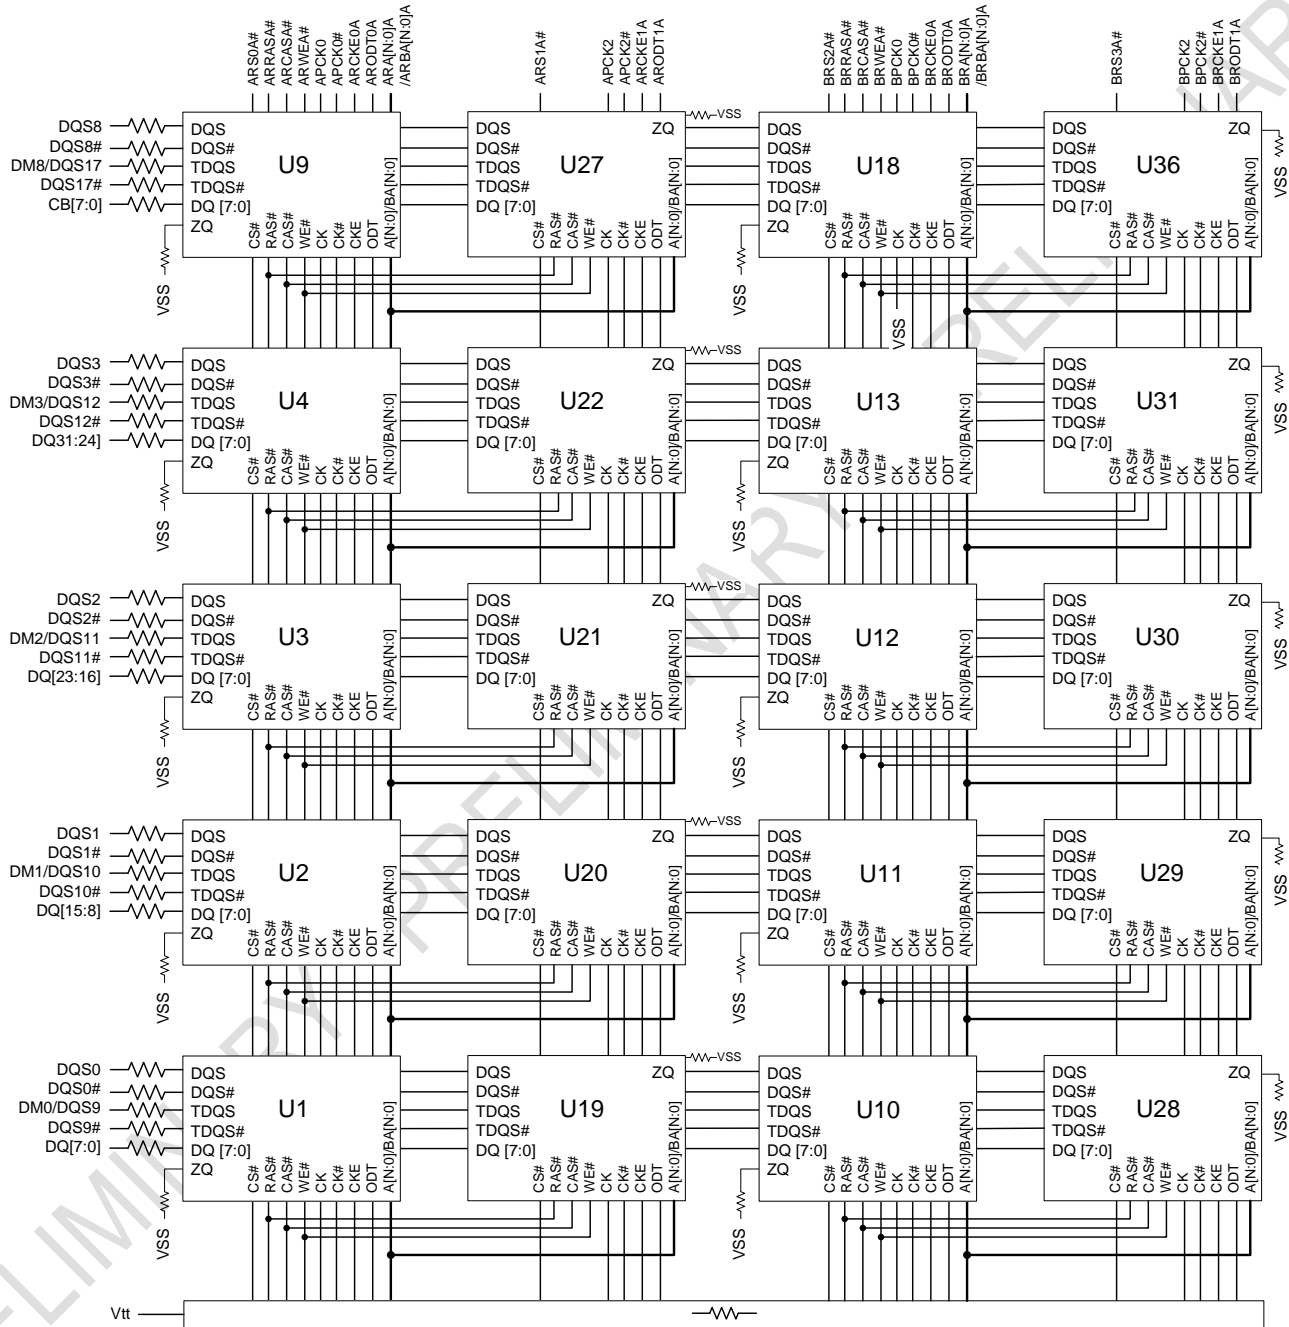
ARS0A#
ARRASA#
ARCASA#
ARWEA#
APCK0
APCK0#
ARCKE0A
ARODT0A
ARA[N:0]A
/ARBA[N:0]A

ARS1A#

APCK2
APCK2#
ARCKE1A
ARODT1A

BRS2A#
BRRASA#
BRCASA#
BRWEA#
BPCK0
BPCK0#
BRCKE0A
BRODT0A
BRA[N:0]A
/BRBA[N:0]A

BRS3A#

BPCK2
BPCK2#
BRCKE1A
BRODT1A

DQS8
DQS8#
DM8/DQS17
DQS17#
CB[7:0]

DQS
DQS#
TDQS
TDQS#
DQ [7:0]
ZQ
U9
CS# RAS# CAS# WE# CK CK# CKE ODT A[N:0]/BA[N:0]

VSS

DQS
DQS#
TDQS
TDQS#
DQ [7:0]
ZQ
U27
CS# RAS# CAS# WE# CK CK# CKE ODT A[N:0]/BA[N:0]

VSS

DQS
DQS#
TDQS
TDQS#
DQ [7:0]
ZQ
U18
CS# RAS# CAS# WE# CK CK# CKE ODT A[N:0]/BA[N:0]

VSS

VSS

DQS
DQS#
TDQS
TDQS#
DQ [7:0]
ZQ
U36
CS# RAS# CAS# WE# CK CK# CKE ODT A[N:0]/BA[N:0]

VSS

DQS3
DQS3#
DM3/DQS12
DQS12#
DQ31:24]

DQS
DQS#
TDQS
TDQS#
DQ [7:0]
ZQ
U4
CS# RAS# CAS# WE# CK CK# CKE ODT A[N:0]/BA[N:0]

VSS

DQS
DQS#
TDQS
TDQS#
DQ [7:0]
ZQ
U22
CS# RAS# CAS# WE# CK CK# CKE ODT A[N:0]/BA[N:0]

VSS

DQS
DQS#
TDQS
TDQS#
DQ [7:0]
ZQ
U13
CS# RAS# CAS# WE# CK CK# CKE ODT A[N:0]/BA[N:0]

VSS

DQS
DQS#
TDQS
TDQS#
DQ [7:0]
ZQ
U31
CS# RAS# CAS# WE# CK CK# CKE ODT A[N:0]/BA[N:0]

VSS

DQS2
DQS2#
DM2/DQS11
DQS11#
DQ[23:16]

DQS
DQS#
TDQS
TDQS#
DQ [7:0]
ZQ
U3
CS# RAS# CAS# WE# CK CK# CKE ODT A[N:0]/BA[N:0]

VSS

DQS
DQS#
TDQS
TDQS#
DQ [7:0]
ZQ
U21
CS# RAS# CAS# WE# CK CK# CKE ODT A[N:0]/BA[N:0]

VSS

DQS
DQS#
TDQS
TDQS#
DQ [7:0]
ZQ
U12
CS# RAS# CAS# WE# CK CK# CKE ODT A[N:0]/BA[N:0]

VSS

DQS
DQS#
TDQS
TDQS#
DQ [7:0]
ZQ
U30
CS# RAS# CAS# WE# CK CK# CKE ODT A[N:0]/BA[N:0]

VSS

DQS1
DQS1#
DM1/DQS10
DQS10#
DQ[15:8]

DQS
DQS#
TDQS
TDQS#
DQ [7:0]
ZQ
U2
CS# RAS# CAS# WE# CK CK# CKE ODT A[N:0]/BA[N:0]

VSS

DQS
DQS#
TDQS
TDQS#
DQ [7:0]
ZQ
U20
CS# RAS# CAS# WE# CK CK# CKE ODT A[N:0]/BA[N:0]

VSS

DQS
DQS#
TDQS
TDQS#
DQ [7:0]
ZQ
U11
CS# RAS# CAS# WE# CK CK# CKE ODT A[N:0]/BA[N:0]

VSS

DQS
DQS#
TDQS
TDQS#
DQ [7:0]
ZQ
U29
CS# RAS# CAS# WE# CK CK# CKE ODT A[N:0]/BA[N:0]

VSS

DQS0
DQS0#
DM0/DQS9
DQS9#
DQ[7:0]

DQS
DQS#
TDQS
TDQS#
DQ [7:0]
ZQ
U1
CS# RAS# CAS# WE# CK CK# CKE ODT A[N:0]/BA[N:0]

VSS

DQS
DQS#
TDQS
TDQS#
DQ [7:0]
ZQ
U19
CS# RAS# CAS# WE# CK CK# CKE ODT A[N:0]/BA[N:0]

VSS

DQS
DQS#
TDQS
TDQS#
DQ [7:0]
ZQ
U10
CS# RAS# CAS# WE# CK CK# CKE ODT A[N:0]/BA[N:0]

VSS

DQS
DQS#
TDQS
TDQS#
DQ [7:0]
ZQ
U28
CS# RAS# CAS# WE# CK CK# CKE ODT A[N:0]/BA[N:0]

VSS

Vtt

PRELIMINARY
PRELIMINARY